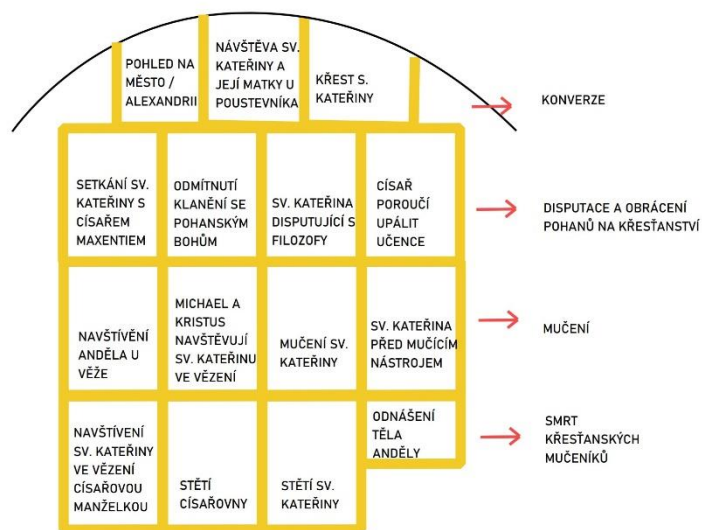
POHLED NA MĚSTO / ALEXANDRII

NÁVŠTĚVA SV. KATEŘINY A JEJÍ MATKY U POUSTEVNÍKA

KŘEST S. KATEŘINY

KONVERZE

SETKÁNÍ SV. KATEŘINY S CÍSAŘEM MAXENTIEM

ODMÍTNUTÍ KLANĚNÍ SE POHANSKÝM BOHŮM

SV. KATEŘINA DISPUTUJÍCÍ S FILOZOFY

CÍSAŘ POROUČÍ UPÁLIT UČENCE

DISPUTACE A OBRÁCENÍ POHANŮ NA KŘESŤANSTVÍ

NAVŠTÍVENÍ ANDĚLA U VĚŽE

MICHAEL A KRISTUS NAVŠTĚVUJÍ SV. KATEŘINU VE VĚZENÍ

MUČENÍ SV. KATEŘINY

SV. KATEŘINA PŘED MUČÍCÍM NÁSTROJEM

MUČENÍ

NAVŠTÍVENÍ SV. KATEŘINY VE VĚZENÍ CÍSAŘOVOU MANŽELKOU

STĚTÍ CÍSAŘOVNY

STĚTÍ SV. KATEŘINY

ODNÁŠENÍ TĚLA ANDĚLY

SMRT KŘESŤANSKÝCH MUČENÍKŮ